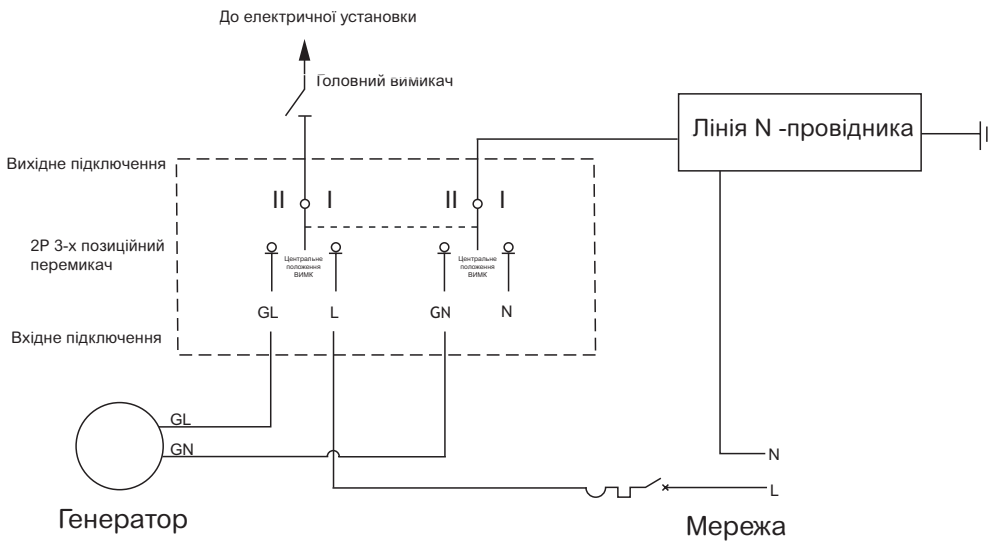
До електричної установки

Головний вимикач

Лінія N -провідника

Вихідне підключення

II I II I

2P 3-х позиційний перемикач

Центральне положення ВИМК

Центральне положення ВИМК

GL L GN N

Вхідне підключення

GL

GN

N

L

Генератор

Мережа